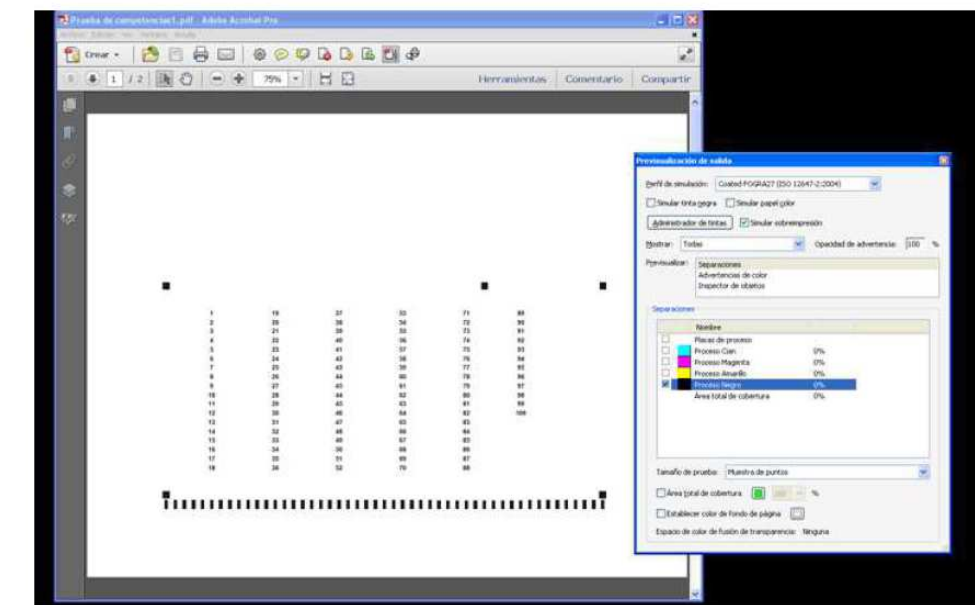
Prueba de competencias1.pdf - Adobe Acrobat Pro
Archivo Edición Ver Ventana Ayuda
Crear
1 / 2
75%
Herramientas Comentario Compartir

1 2 3 4 5 6 7 8 9 10 11 12 13 14 15 16 17 18
19 20 21 22 23 24 25 26 27 28 29 30 31 32 33 34 35 36
37 38 39 40 41 42 43 44 45 46 47 48 49 50 51 52
53 54 55 56 57 58 59 60 61 62 63 64 65 66 67 68 69 70
71 72 73 74 75 76 77 78 79 80 81 82 83 84 85 86 87 88
89 90 91 92 93 94 95 96 97 98 99 100

Previsualización de salida
Perfil de simulación: Coated FOGRA27 (ISO 12647-2:2004)
Simular tinta negra
Simular papel color
Administrador de tintas
Simular sobreimpresión
Mostrar: Todas
Opacidad de advertencia: 100 %
Previsualizar: Separaciones
Advertencias de color
Inspector de objetos
Separaciones
Nombre
Placas de proceso
Proceso Cian 0%
Proceso Magenta 0%
Proceso Amarillo 0%
Proceso Negro 0%
Área total de cobertura 0%
Tamaño de prueba: Muestra de puntos
Área total de cobertura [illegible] %
Establecer color de fondo de página
Espacio de color de fusión de transparencia: Ninguna